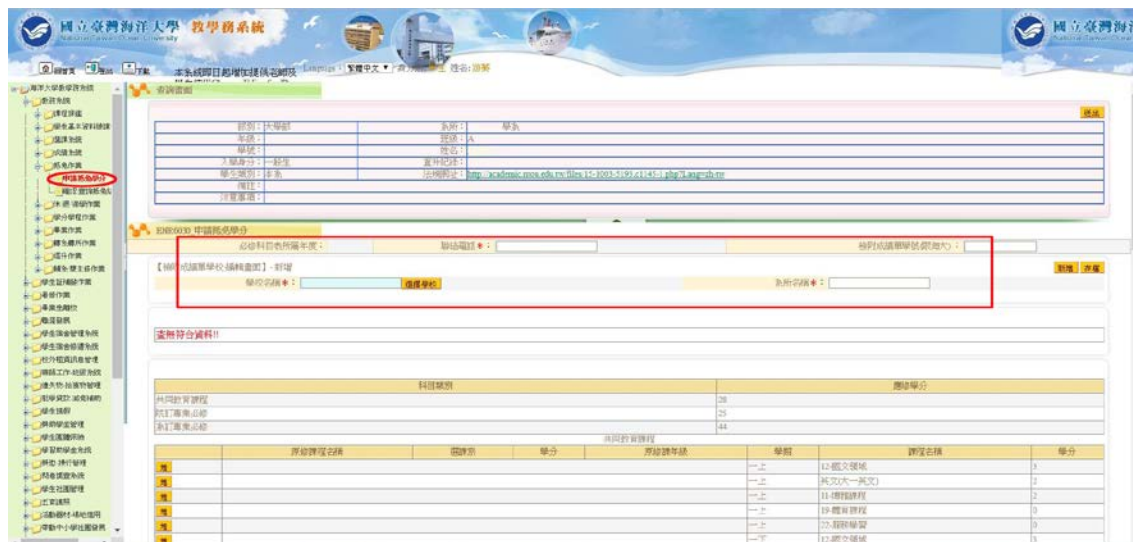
國立臺灣海洋大學 教學務系統

國立臺灣海洋大學 National Taiwan Ocean University

回首頁 登出 下載 本系統每日起增加提供召開院 Language: 繁體中文 姓名: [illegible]

海洋大學教學務系統
教務系統
課程評鑑
學生基本資料維護
選課系統
成績系統
抵免作業
申請抵免學分
確認查詢抵免
休退.復學作業
學分學程作業
轉系作業
轉系轉所作業
選件作業
轉系.雙主修作業
學生證補發作業
畢修作業
畢業生離校
職涯發展
學生宿舍管理系統
學生宿舍修繕系統
校外租賃訊息管理
導師工作紀錄系統
遺失物.拾獲物管理
獎學金.助學補助
學生請假
學業預警管理
學生團體活動
學習歷程檔案系統
課程.時間管理
社團系統
學生社團管理
生活週報
活動器材.場地借用
導航小學社團發展

查詢畫面

送出

| 部別: | 大學部 | 系所: | 學系 |
|---|---|---|---|
| 年級: | | 班級: | A |
| 學號: | | 姓名: | |
| 入學身分: | 一般生 | 宣示紀錄: | |
| 學年類別: | 本系 | 法規網址: | http://academic.ntou.edu.tw/files/15-1003-5193,c1145-1.php?Lang=zh-tw |
| 備註: | | | |
| 注意事項: | | | |

EBE0030 申請抵免學分

必修科目表所屬年度: 聯絡電話 *: 修別抵免學分(限最大): 

【補修抵免學校/補補畫面】- 新增 新增 存檔

學校名稱 *: 選擇學校 系所名稱 *:

查無符合資料!!

| 科目類別 | 應修學分 |
|---|---|
| 共同教育課程 | 28 |
| 院訂專業必修 | 25 |
| 系訂專業必修 | 44 |

共同教育課程

| | 原修課程名稱 | 國別 | 學分 | 原修課年級 | 學期 | 課程名稱 | 學分 |
|---|---|---|---|---|---|---|---|
| 增 | | | | | 一上 | 12-國文領域 | 3 |
| 增 | | | | | 一上 | 英文(大一英文) | 2 |
| 增 | | | | | 一上 | 11-博雅課程 | 2 |
| 增 | | | | | 一上 | 19-體育課程 | 0 |
| 增 | | | | | 一上 | 22-服務學習 | 0 |
| | | | | | 一下 | 12-國文領域 | |